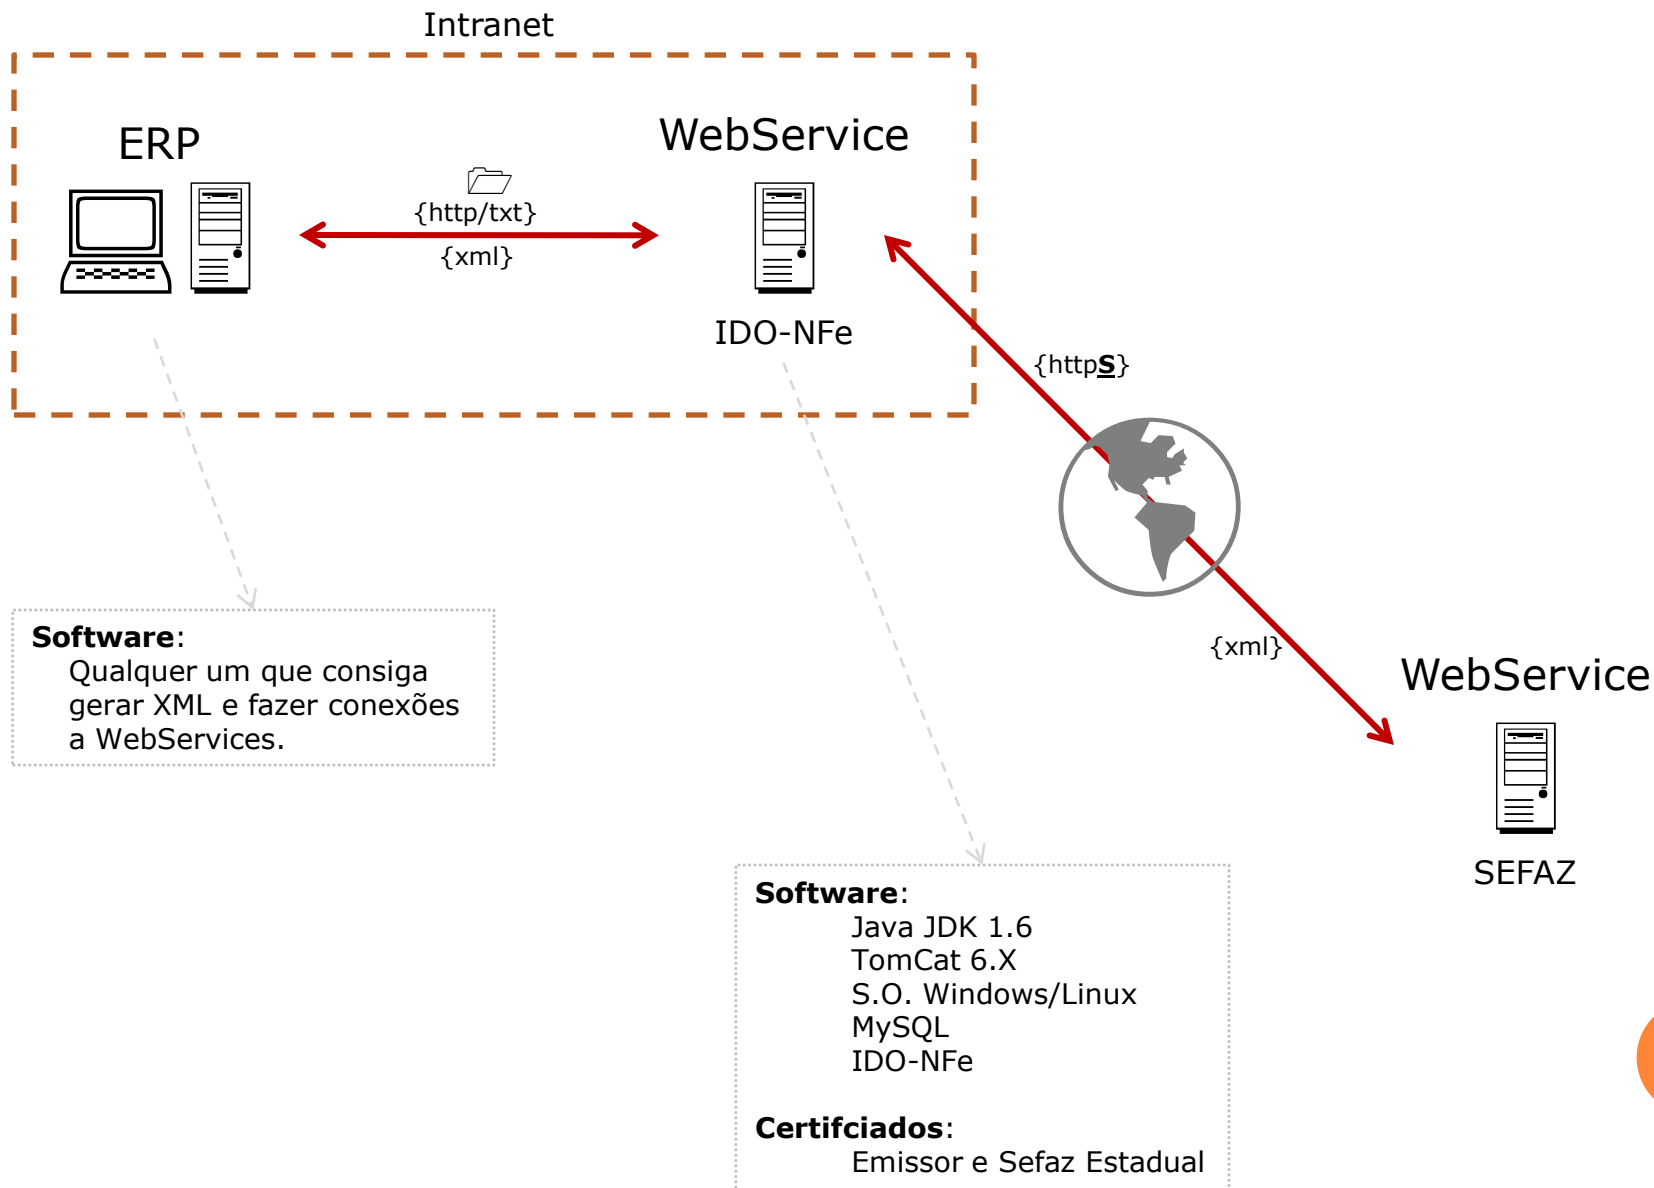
Intranet

ERP

{http/txt}

{xml}

WebService

IDO-NFe

{http**S**}

{xml}

WebService

SEFAZ

**Software**:
Qualquer um que consiga gerar XML e fazer conexões a WebServices.

**Software**:
Java JDK 1.6
TomCat 6.X
S.O. Windows/Linux
MySQL
IDO-NFe

**Certifciados**:
Emissor e Sefaz Estadual